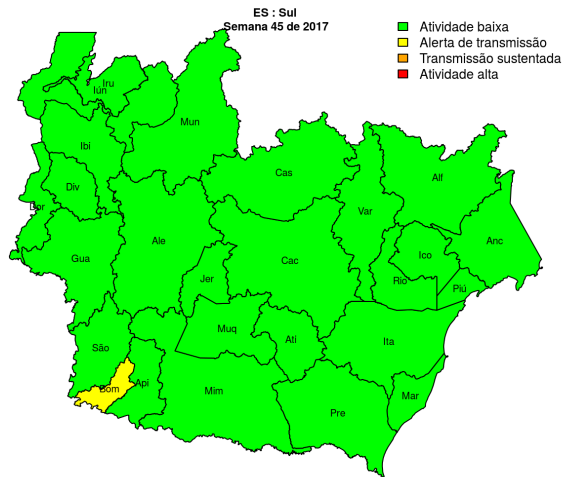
ES : Sul
Semana 45 de 2017

Atividade baixa
Alerta de transmissão
Transmissão sustentada
Atividade alta

Iru
Iun
Mun
Ibi
Div
Bor
Cas
Alf
Var
Ale
Gua
Cac
Ico
Anc
Rio
Piú
Jer
Muq
Ati
Ita
São
Api
Bom
Mim
Mar
Pre